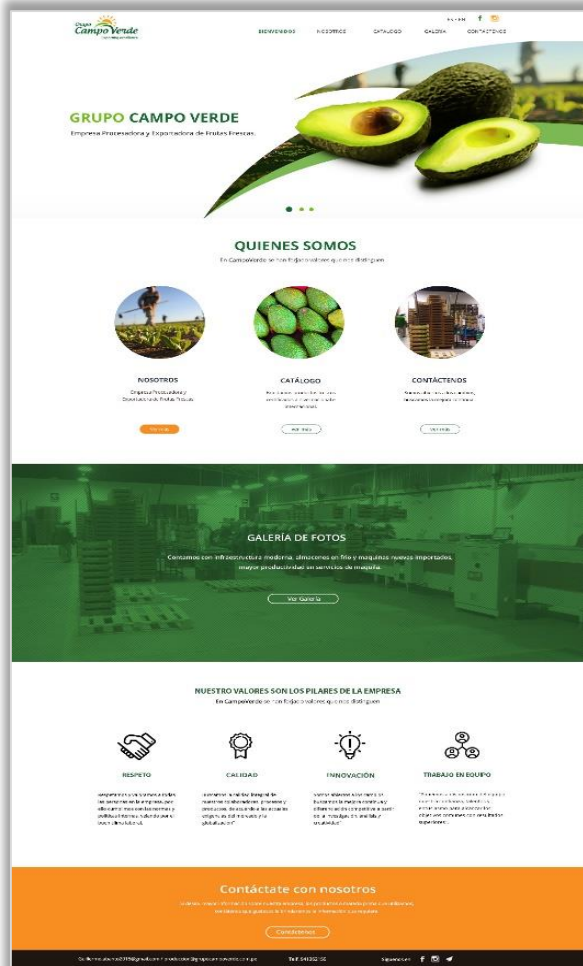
Grupo Campo Verde

ES / EN

BIENVENIDOS NOSOTROS CATÁLOGO GALERÍA CONTÁCTENOS

GRUPO CAMPO VERDE

Empresa Procesadora y Exportadora de Frutas Frescas.

QUIENES SOMOS

En CampoVerde se han forjado valores que nos distinguen

NOSOTROS

Empresa Procesadora y Exportadora de Frutas Frescas

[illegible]

CATÁLOGO

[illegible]

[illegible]

CONTÁCTENOS

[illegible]

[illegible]

GALERÍA DE FOTOS

Contamos con infraestructura moderna, almacenes en frío y maquinas nuevas importadas, mayor productividad en servicios de maquila.

Ver Galería

NUESTRO VALORES SON LOS PILARES DE LA EMPRESA

En CampoVerde se han forjado valores que nos distinguen

RESPETO

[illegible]

CALIDAD

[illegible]

INNOVACIÓN

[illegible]

TRABAJO EN EQUIPO

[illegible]

Contáctate con nosotros

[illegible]

Contáctenos

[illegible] Telf: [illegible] Síguenos en